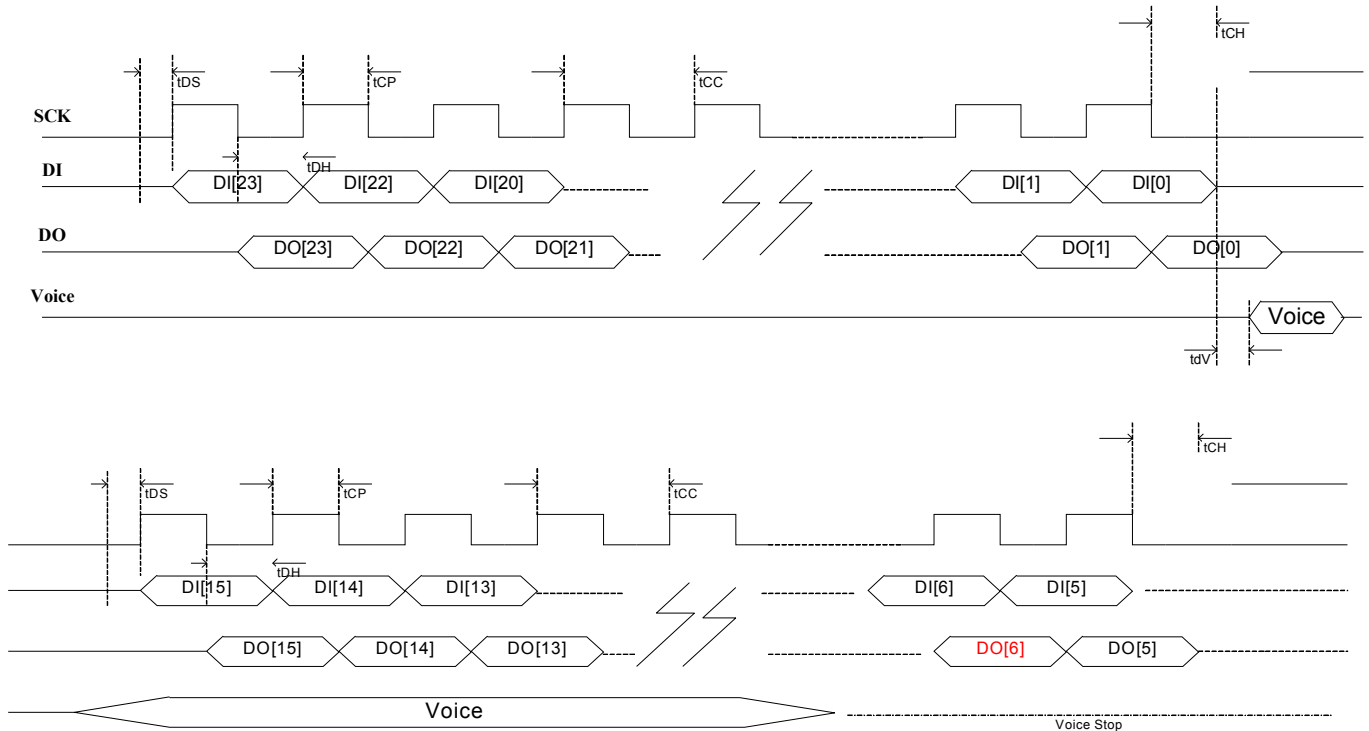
tCH
tDS
tCP
tCC
SCK
DI
DI[23]
tDH
DI[22]
DI[20]
DI[1]
DI[0]
DO
DO[23]
DO[22]
DO[21]
DO[1]
DO[0]
Voice
Voice
tdV

tCH
tDS
tCP
tCC
tDH
DI[15]
DI[14]
DI[13]
DI[6]
DI[5]
DO[15]
DO[14]
DO[13]
DO[6]
DO[5]
Voice
Voice Stop